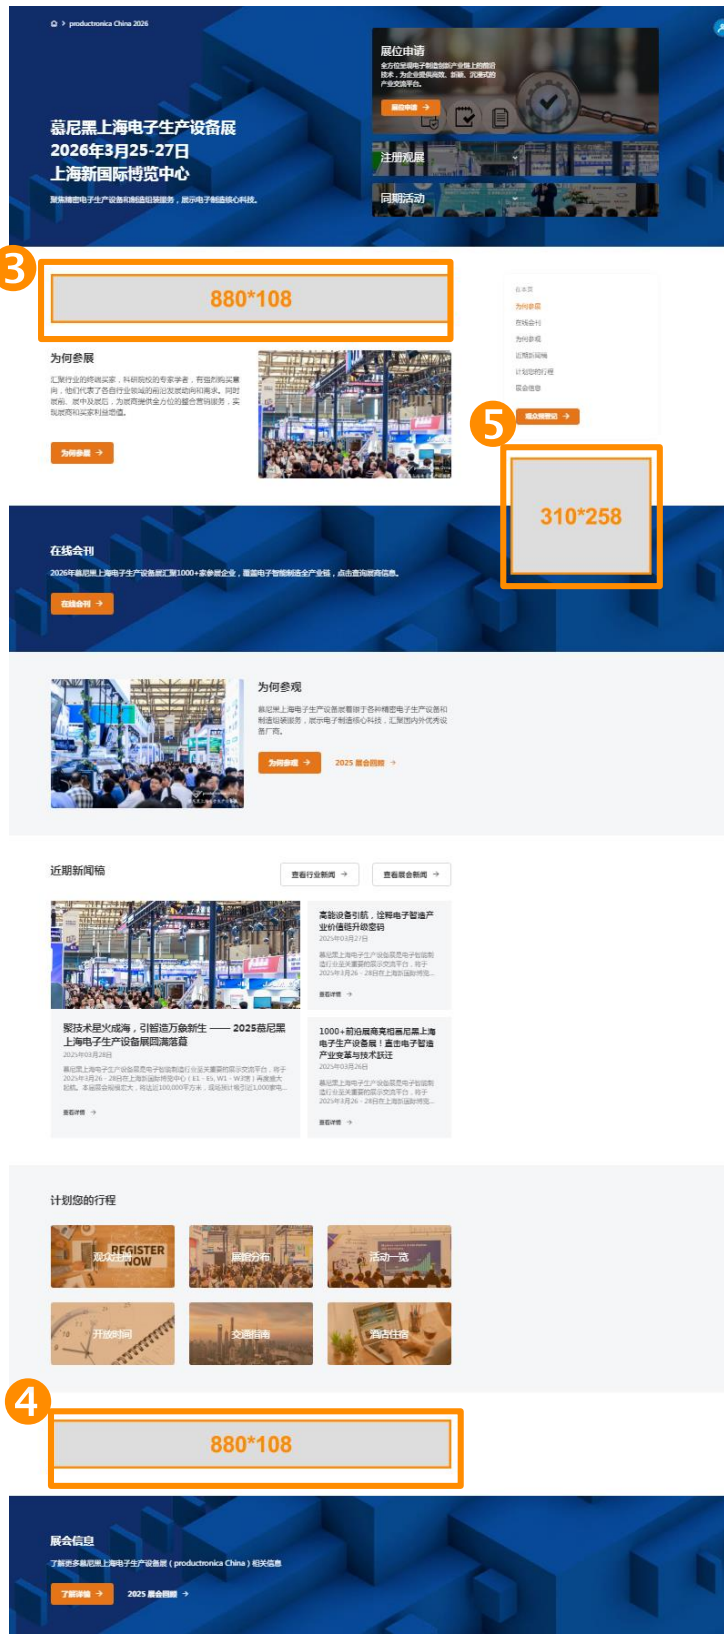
productronica China 2026

慕尼黑上海电子生产设备展
2026年3月25-27日
上海新国际博览中心
聚焦精密电子生产设备和制造组装服务，展示电子制造核心科技。

展位申请
全方位呈现电子制造创新产业链上的前沿技术，为企业提供高效、新颖、沉浸式的产业交流平台。
展位申请 →

注册观展

同期活动

3

880*108

为何参展
汇聚行业的终端买家，科研院校的专家学者，有益的购买商，他们代表了各自行业领域的前沿发展动向和需求。同时展前、展中及展后，为展商提供全方位的整合营销服务，实现展商和买家利益增值。
为何参展 →

5

310*258

在线会刊
2026年慕尼黑上海电子生产设备展汇聚1000+家参展企业，覆盖电子智能制造全产业链，点击查询展商信息。
在线会刊 →

为何参观
慕尼黑上海电子生产设备展着眼于各种精密电子生产设备和制造组装服务，展示电子制造核心科技，汇聚国内外优秀设备厂商。
为何参观 →
2025 展会回顾 →

近期新闻稿
查看行业新闻 →
查看展会新闻 →

聚技术星火成海，引智造万象新生 —— 2025慕尼黑上海电子生产设备展圆满落幕
2025年03月28日
查看详情 →

高能设备引航，诠释电子智造产业价值链升级密码
2025年03月27日
查看详情 →

1000+前沿展商竞相慕尼黑上海电子生产设备展！直击电子智造产业变革与技术跃迁
2025年03月26日
查看详情 →

计划您的行程
观众注册
REGISTER NOW
展馆分布
活动一览
开放时间
交通指南
酒店住宿

4

880*108

展会信息
了解更多慕尼黑上海电子生产设备展（productronica China）相关信息
了解详情 →
2025 展会回顾 →